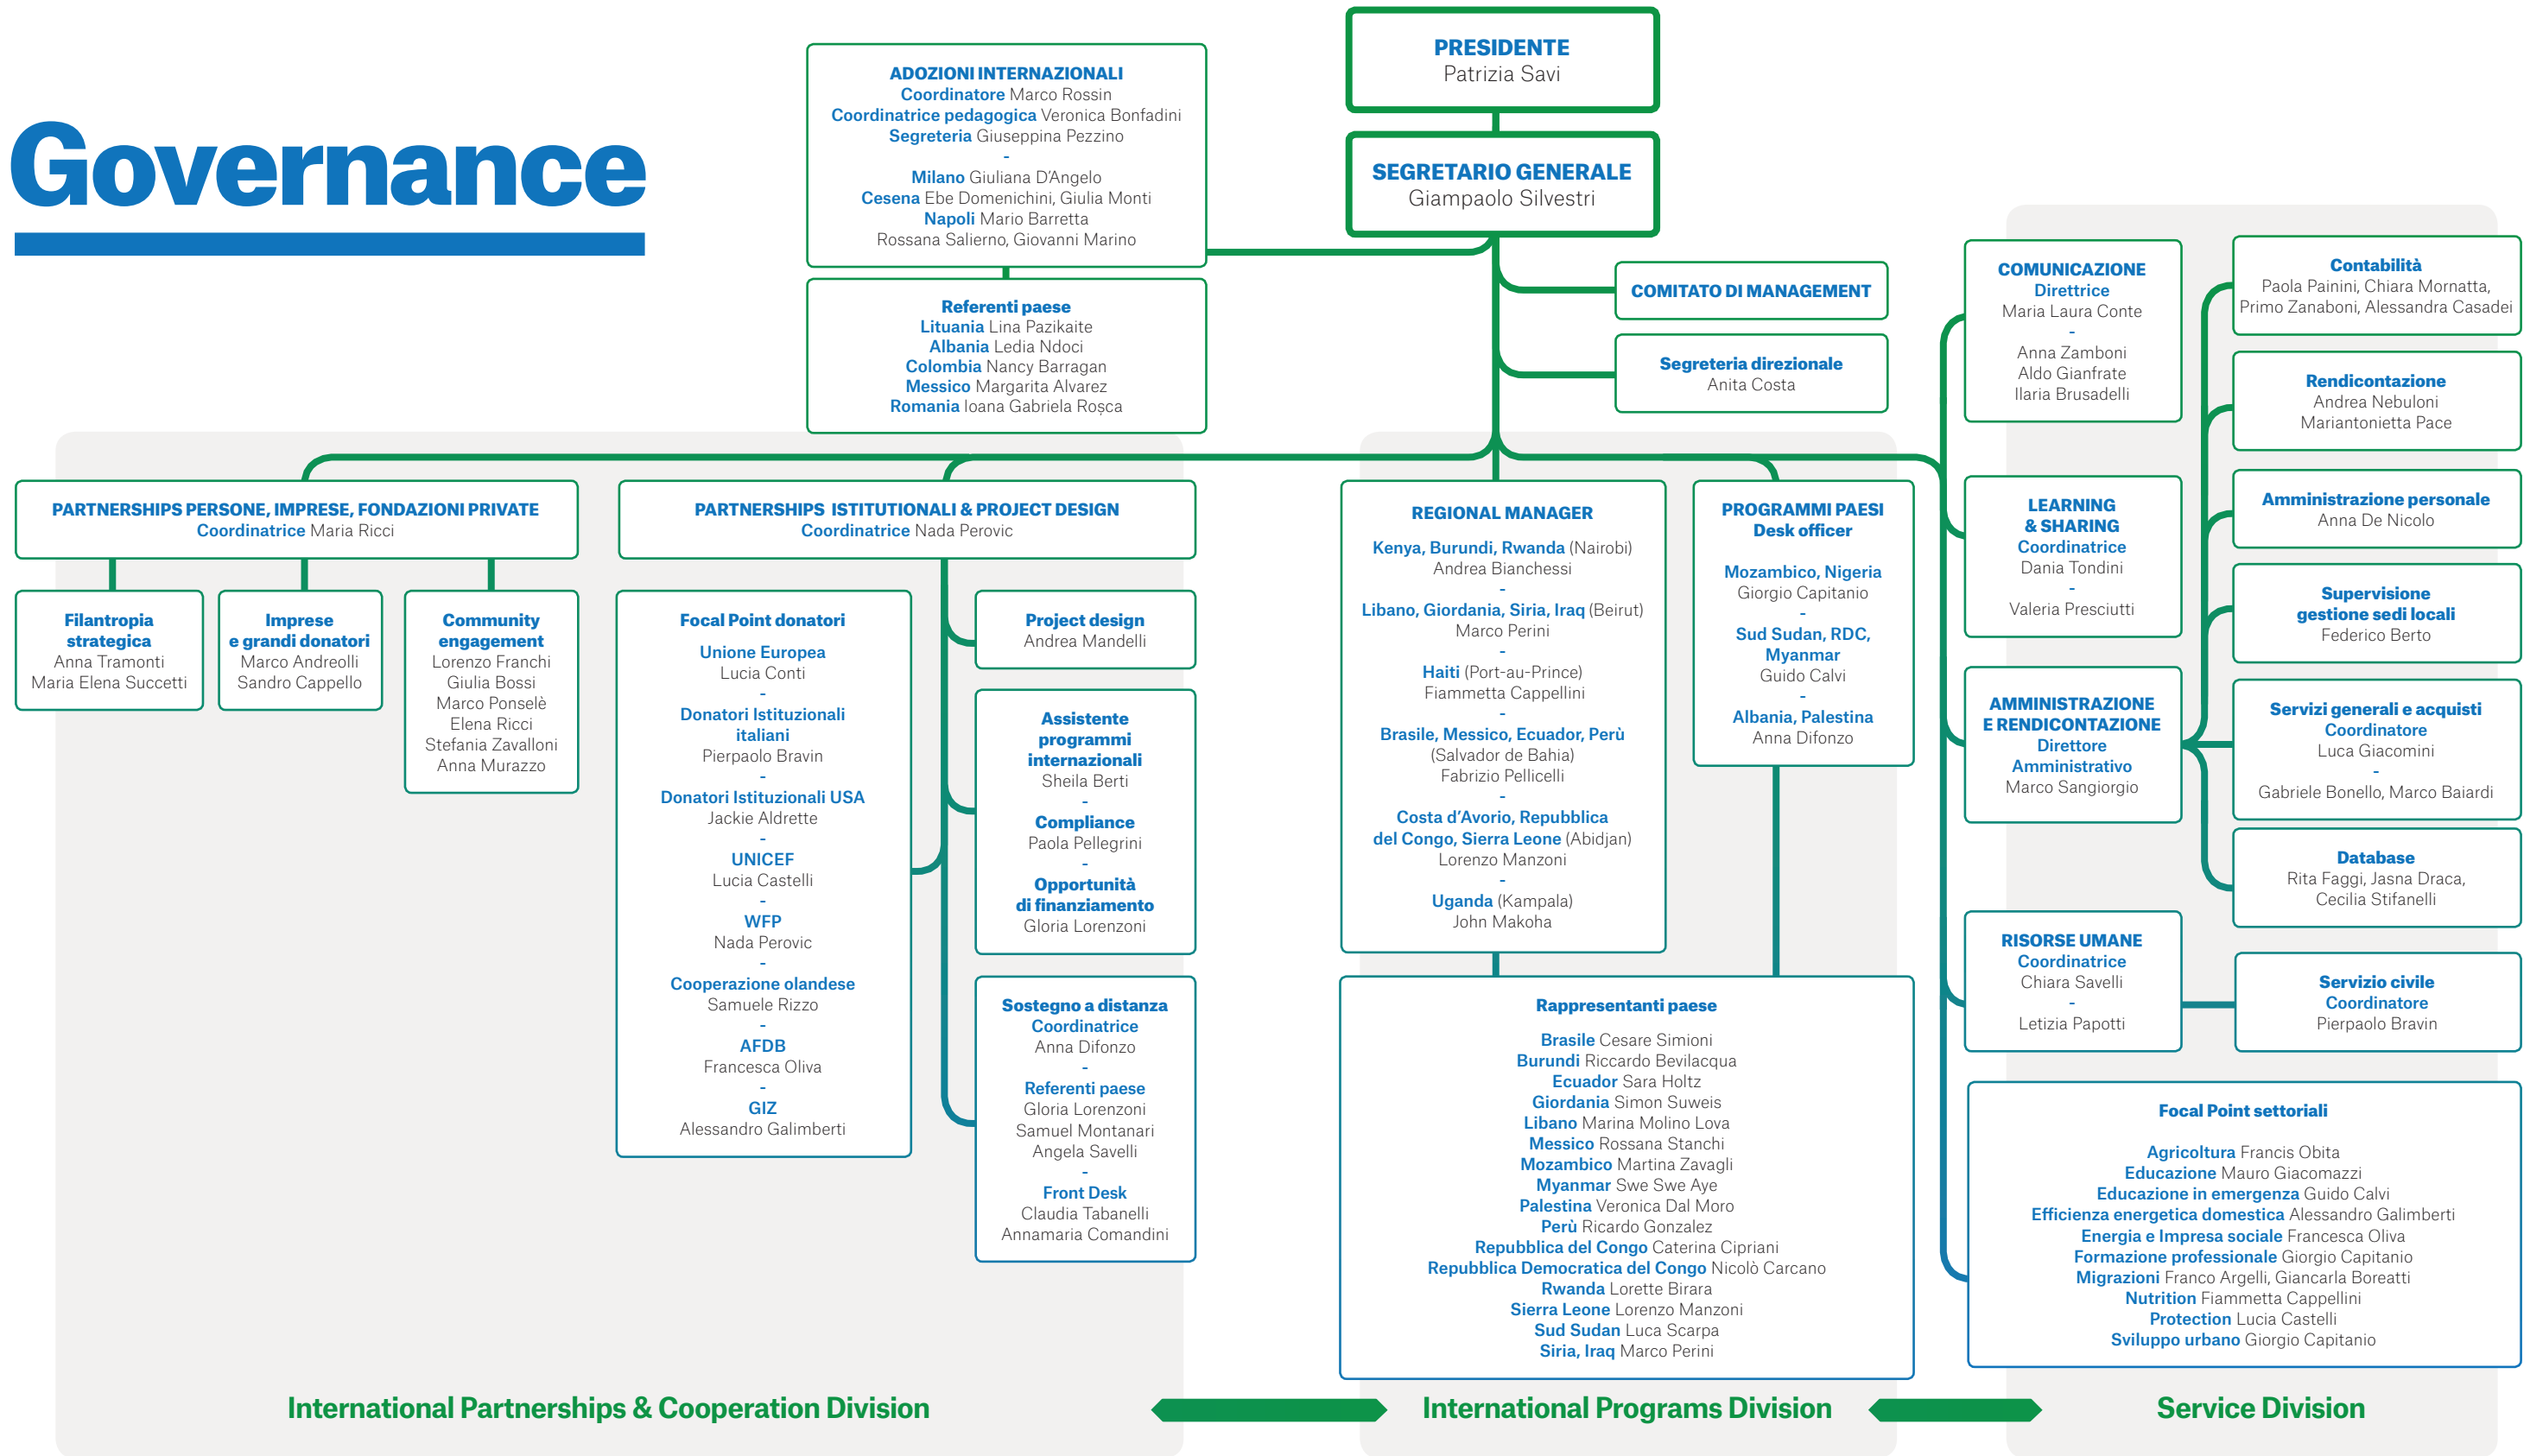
Governance

PRESIDENTE
Patrizia Savi

SEGRETARIO GENERALE
Giampaolo Silvestri

ADOZIONI INTERNAZIONALI
Coordinatore Marco Rossin
Coordinatrice pedagogica Veronica Bonfadini
Segreteria Giuseppina Pezzino
-
Milano Giuliana D'Angelo
Cesena Ebe Domenichini, Giulia Monti
Napoli Mario Barretta
Rossana Salierno, Giovanni Marino

Referenti paese
Lituania Lina Pazikaite
Albania Ledia Ndoci
Colombia Nancy Barragan
Messico Margarita Alvarez
Romania Ioana Gabriela Roşca

COMITATO DI MANAGEMENT

Segreteria direzionale
Anita Costa

COMUNICAZIONE
Direttrice
Maria Laura Conte
-
Anna Zamboni
Aldo Gianfrate
Ilaria Brusadelli

Contabilità
Paola Painini, Chiara Mornatta, Primo Zanaboni, Alessandra Casadei

Rendicontazione
Andrea Nebuloni
Mariantonietta Pace

Amministrazione personale
Anna De Nicolo

Supervisione gestione sedi locali
Federico Berto

LEARNING & SHARING
Coordinatrice
Dania Tondini
-
Valeria Presciutti

AMMINISTRAZIONE E RENDICONTAZIONE
Direttore Amministrativo
Marco Sangiorgio

Servizi generali e acquisti
Coordinatore
Luca Giacomini
-
Gabriele Bonello, Marco Baiardi

Database
Rita Faggi, Jasna Draca, Cecilia Stifanelli

RISORSE UMANE
Coordinatrice
Chiara Savelli
-
Letizia Papotti

Servizio civile
Coordinatore
Pierpaolo Bravin

PARTNERSHIPS PERSONE, IMPRESE, FONDAZIONI PRIVATE
Coordinatrice Maria Ricci

Filantropia strategica
Anna Tramonti
Maria Elena Succetti

Imprese e grandi donatori
Marco Andreolli
Sandro Cappello

Community engagement
Lorenzo Franchi
Giulia Bossi
Marco Ponselè
Elena Ricci
Stefania Zavalloni
Anna Murazzo

PARTNERSHIPS ISTITUTIONALI & PROJECT DESIGN
Coordinatrice Nada Perovic

Focal Point donatori
Unione Europea
Lucia Conti
-
Donatori Istituzionali italiani
Pierpaolo Bravin
-
Donatori Istituzionali USA
Jackie Aldrette
-
UNICEF
Lucia Castelli
-
WFP
Nada Perovic
-
Cooperazione olandese
Samuele Rizzo
-
AFDB
Francesca Oliva
-
GIZ
Alessandro Galimberti

Project design
Andrea Mandelli

Assistente programmi internazionali
Sheila Berti
-
Compliance
Paola Pellegrini
-
Opportunità di finanziamento
Gloria Lorenzoni

Sostegno a distanza
Coordinatrice
Anna Difonzo
-
Referenti paese
Gloria Lorenzoni
Samuel Montanari
Angela Savelli
-
Front Desk
Claudia Tabanelli
Annamaria Comandini

REGIONAL MANAGER
Kenya, Burundi, Rwanda (Nairobi)
Andrea Bianchessi
-
Libano, Giordania, Siria, Iraq (Beirut)
Marco Perini
-
Haiti (Port-au-Prince)
Fiammetta Cappellini
-
Brasile, Messico, Ecuador, Perù (Salvador de Bahia)
Fabrizio Pellicelli
-
Costa d'Avorio, Repubblica del Congo, Sierra Leone (Abidjan)
Lorenzo Manzoni
-
Uganda (Kampala)
John Makoha

PROGRAMMI PAESI
Desk officer
Mozambico, Nigeria
Giorgio Capitanio
-
Sud Sudan, RDC, Myanmar
Guido Calvi
-
Albania, Palestina
Anna Difonzo

Rappresentanti paese
Brasile Cesare Simioni
Burundi Riccardo Bevilacqua
Ecuador Sara Holtz
Giordania Simon Suweis
Libano Marina Molino Lova
Messico Rossana Stanchi
Mozambico Martina Zavagli
Myanmar Swe Swe Aye
Palestina Veronica Dal Moro
Perù Ricardo Gonzalez
Repubblica del Congo Caterina Cipriani
Repubblica Democratica del Congo Nicolò Carcano
Rwanda Lorette Birara
Sierra Leone Lorenzo Manzoni
Sud Sudan Luca Scarpa
Siria, Iraq Marco Perini

Focal Point settoriali
Agricoltura Francis Obita
Educazione Mauro Giacomazzi
Educazione in emergenza Guido Calvi
Efficienza energetica domestica Alessandro Galimberti
Energia e Impresa sociale Francesca Oliva
Formazione professionale Giorgio Capitanio
Migrazioni Franco Argelli, Giancarla Boreatti
Nutrition Fiammetta Cappellini
Protection Lucia Castelli
Sviluppo urbano Giorgio Capitanio

International Partnerships & Cooperation Division
International Programs Division
Service Division